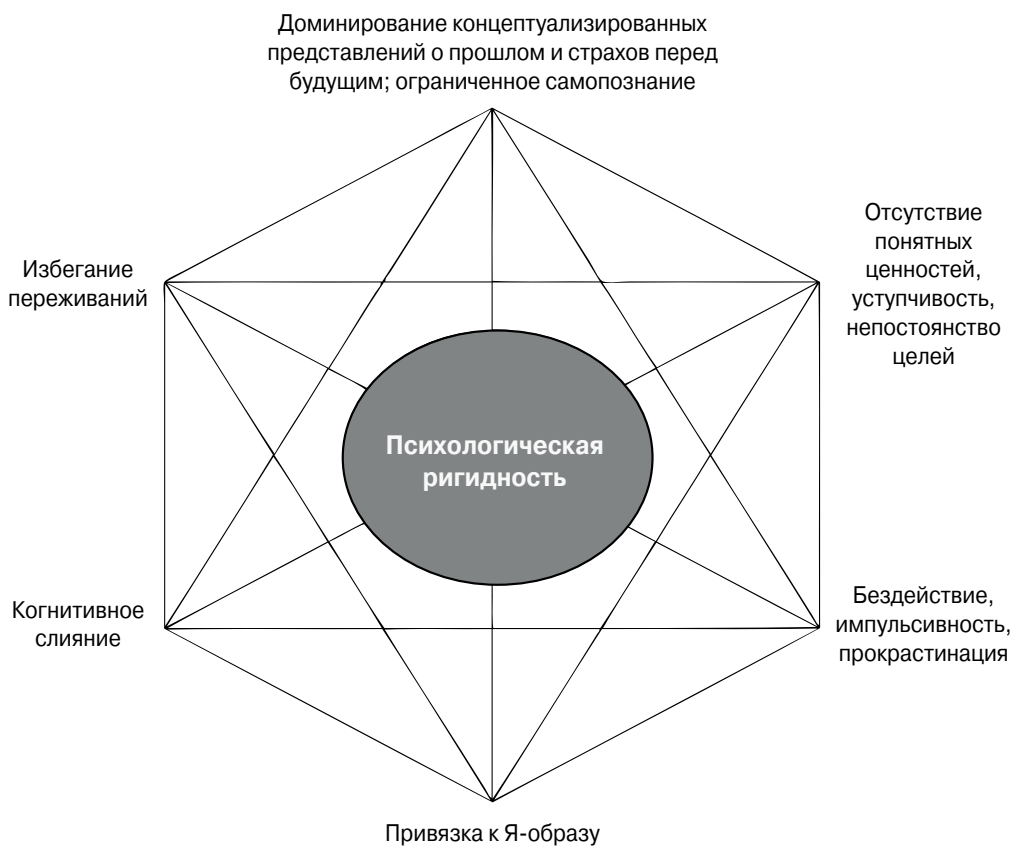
Доминирование концептуализированных представлений о прошлом и страхов перед будущим; ограниченное самопознание

Избегание переживаний

Отсутствие понятных ценностей, уступчивость, непостоянство целей

Психологическая ригидность

Когнитивное слияние

Бездействие, импульсивность, прокрастинация

Привязка к Я-образу